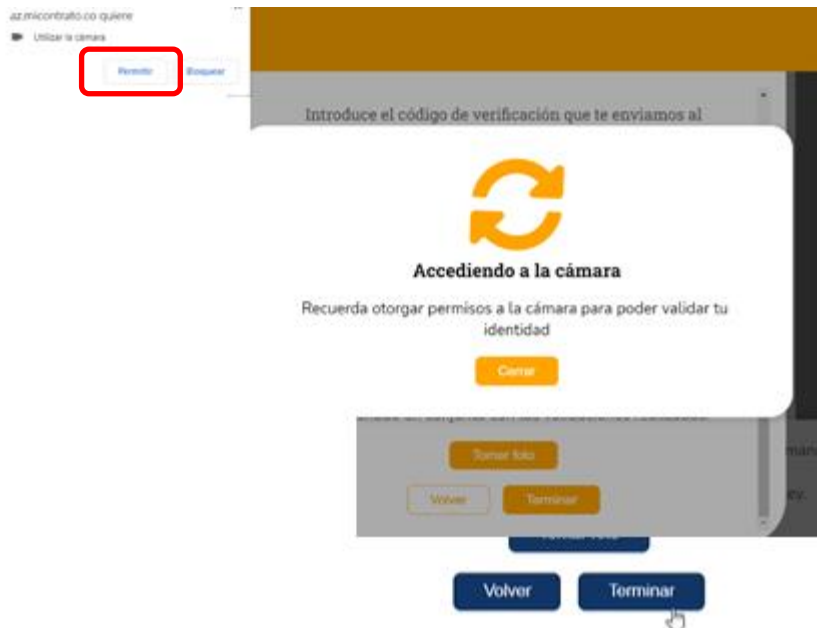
az.micontrato.co quiere

Utilizar la cámara

Permitir Bloquear

Introduce el código de verificación que te enviamos al

Accediendo a la cámara

Recuerda otorgar permisos a la cámara para poder validar tu identidad

Cerrar

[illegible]

Tomar foto

Volver Terminar

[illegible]

Volver Terminar